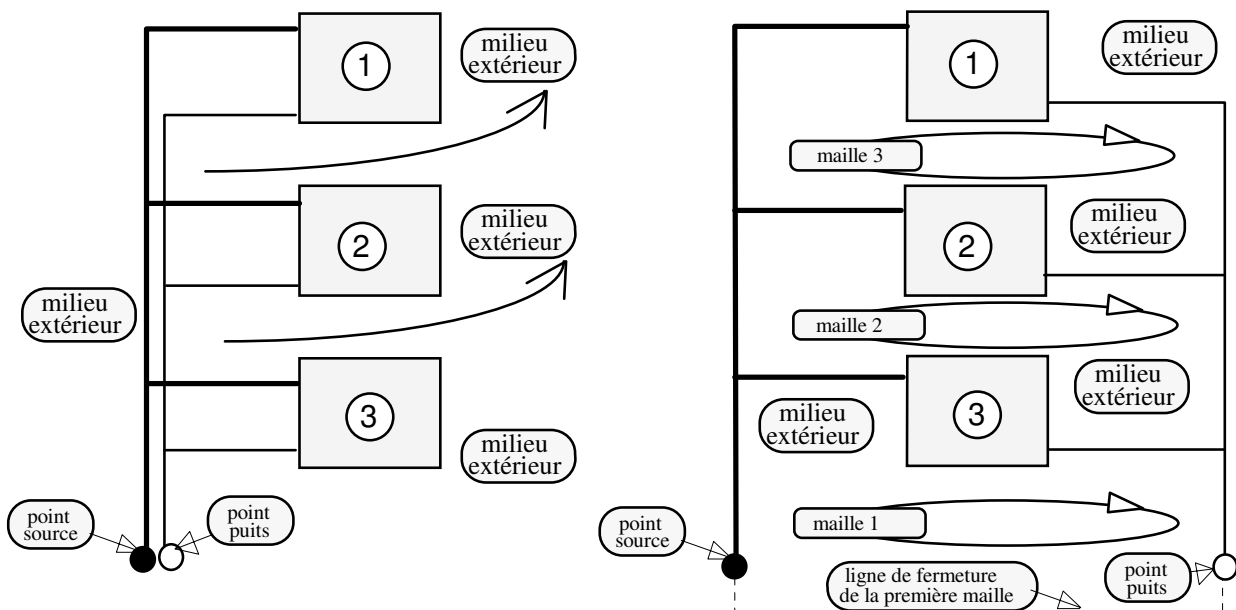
1

milieu extérieur

2

milieu extérieur

milieu extérieur

3

milieu extérieur

point source

point puits

1

milieu extérieur

maille 3

2

milieu extérieur

maille 2

3

milieu extérieur

milieu extérieur

maille 1

point source

ligne de fermeture de la première maille

point puits